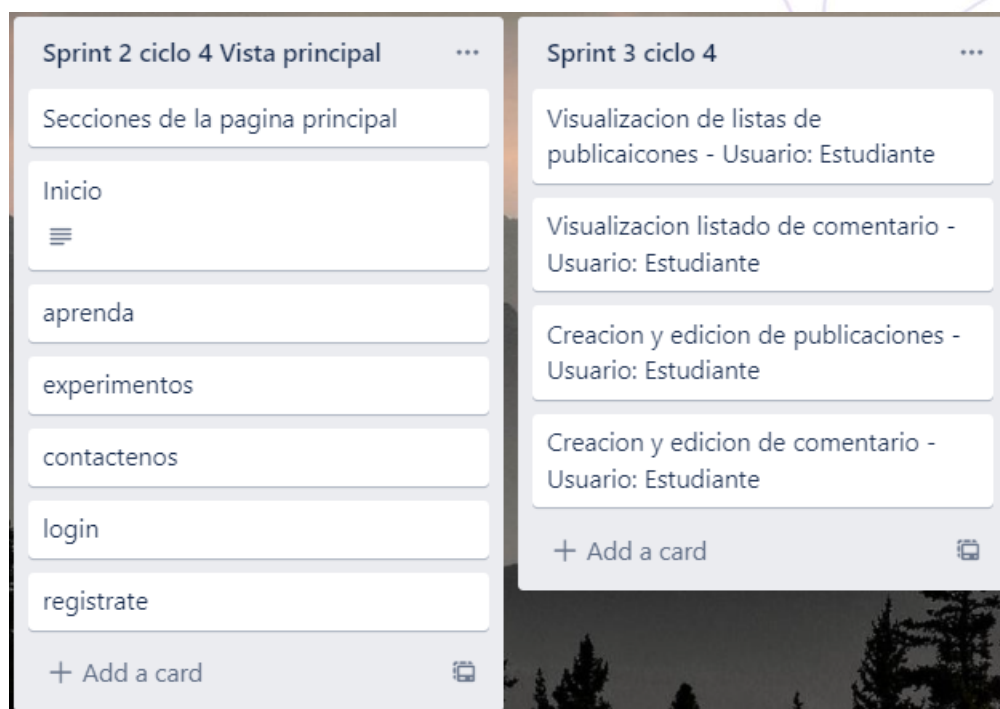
Sprint 2 ciclo 4 Vista principal ...

Secciones de la pagina principal

Inicio

aprenda

experimentos

contactenos

login

registrate

+ Add a card

Sprint 3 ciclo 4 ...

Visualizacion de listas de publicaicones - Usuario: Estudiante

Visualizacion listado de comentario - Usuario: Estudiante

Creacion y edicion de publicaciones - Usuario: Estudiante

Creacion y edicion de comentario - Usuario: Estudiante

+ Add a card